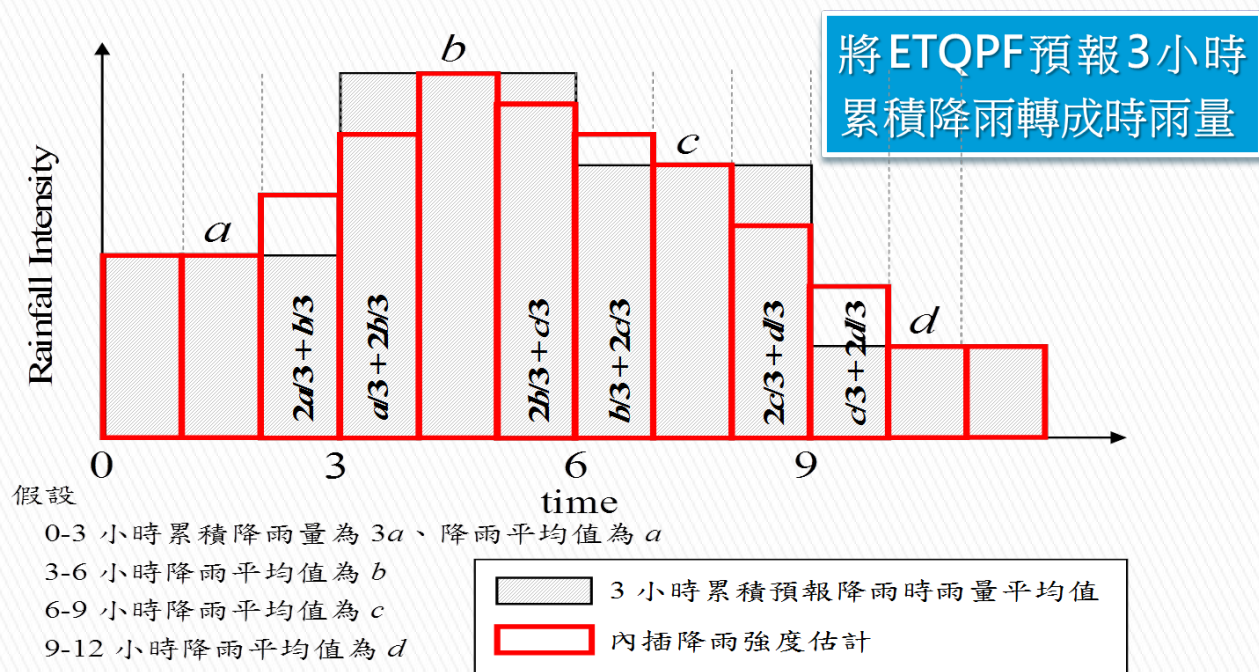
將ETQPF預報3小時累積降雨轉成時雨量

Rainfall Intensity

$a$

$b$

$c$

$d$

$2a/3+b/3$

$a/3+2b/3$

$2b/3+c/3$

$b/3+2c/3$

$2c/3+d/3$

$c/3+2d/3$

0

3

6

9

time

假設

0-3 小時累積降雨量為 $3a$、降雨平均值為 $a$

3-6 小時降雨平均值為 $b$

6-9 小時降雨平均值為 $c$

9-12 小時降雨平均值為 $d$

3 小時累積預報降雨時雨量平均值

內插降雨強度估計